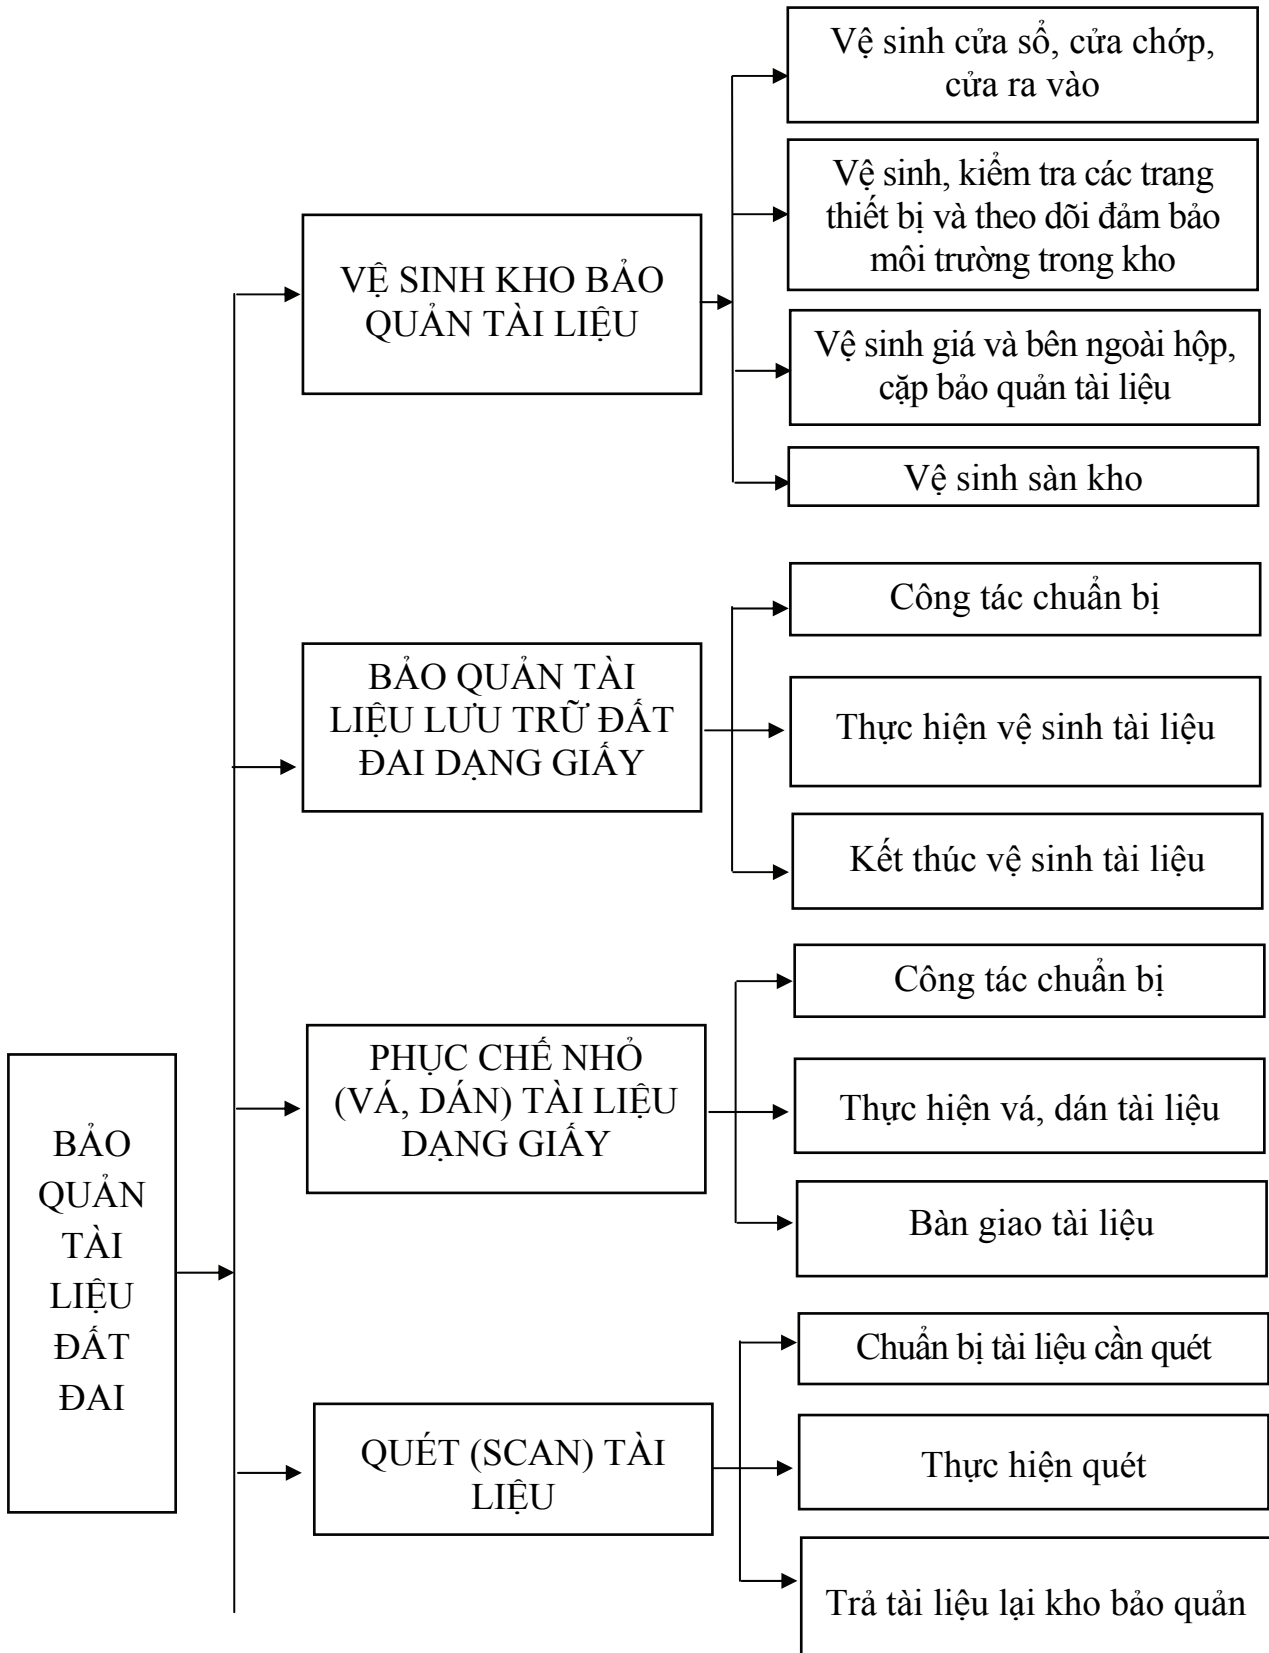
BẢO QUẢN TÀI LIỆU ĐẤT ĐAI

VỆ SINH KHO BẢO QUẢN TÀI LIỆU

Vệ sinh cửa sổ, cửa chớp, cửa ra vào

Vệ sinh, kiểm tra các trang thiết bị và theo dõi đảm bảo môi trường trong kho

Vệ sinh giá và bên ngoài hộp, cặp bảo quản tài liệu

Vệ sinh sàn kho

BẢO QUẢN TÀI LIỆU LƯU TRỮ ĐẤT ĐAI DẠNG GIẤY

Công tác chuẩn bị

Thực hiện vệ sinh tài liệu

Kết thúc vệ sinh tài liệu

PHỤC CHẾ NHỎ (VÁ, DÁN) TÀI LIỆU DẠNG GIẤY

Công tác chuẩn bị

Thực hiện vá, dán tài liệu

Bàn giao tài liệu

QUÉT (SCAN) TÀI LIỆU

Chuẩn bị tài liệu cần quét

Thực hiện quét

Trả tài liệu lại kho bảo quản